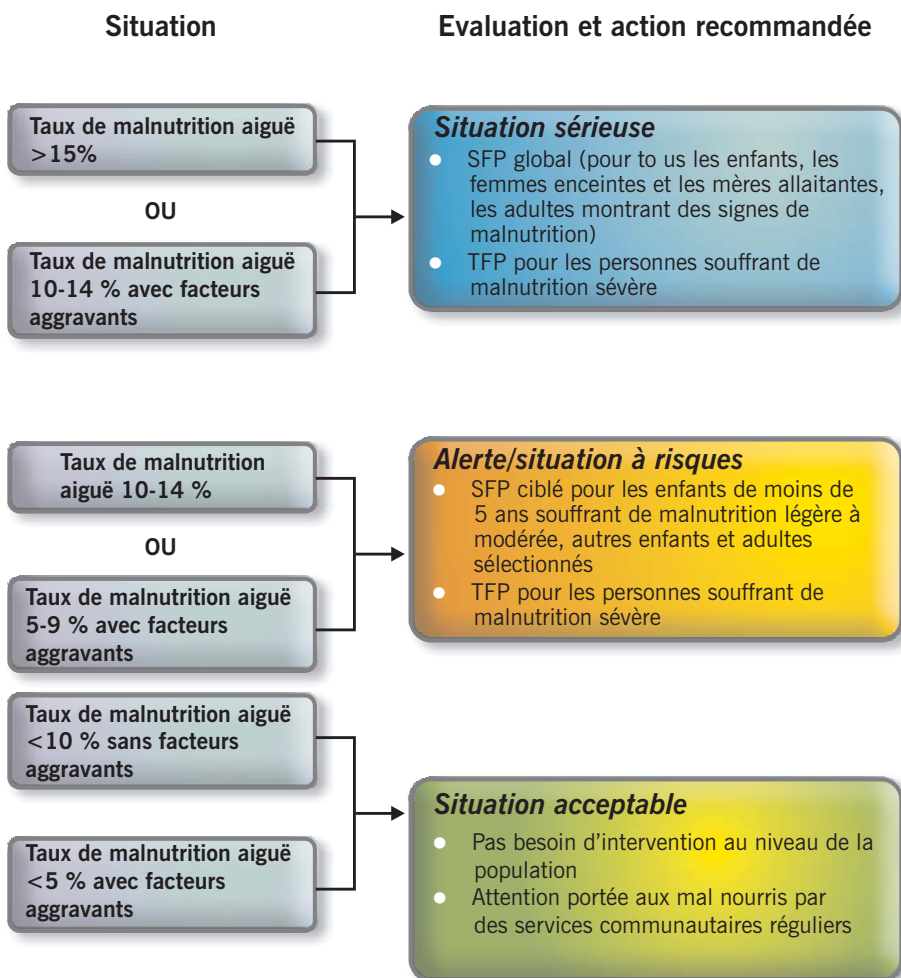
Situation

Evaluation et action recommandée

Taux de malnutrition aiguë >15%

OU

Taux de malnutrition aiguë 10-14 % avec facteurs aggravants

Situation sérieuse

- SFP global (pour to us les enfants, les femmes enceintes et les mères allaitantes, les adultes montrant des signes de malnutrition)
- TFP pour les personnes souffrant de malnutrition sévère

Taux de malnutrition aiguë 10-14 %

OU

Taux de malnutrition aiguë 5-9 % avec facteurs aggravants

Alerte/situation à risques

- SFP ciblé pour les enfants de moins de 5 ans souffrant de malnutrition légère à modérée, autres enfants et adultes sélectionnés
- TFP pour les personnes souffrant de malnutrition sévère

Taux de malnutrition aiguë <10 % sans facteurs aggravants

Taux de malnutrition aiguë <5 % avec facteurs aggravants

Situation acceptable

- Pas besoin d'intervention au niveau de la population
- Attention portée aux mal nourris par des services communautaires réguliers